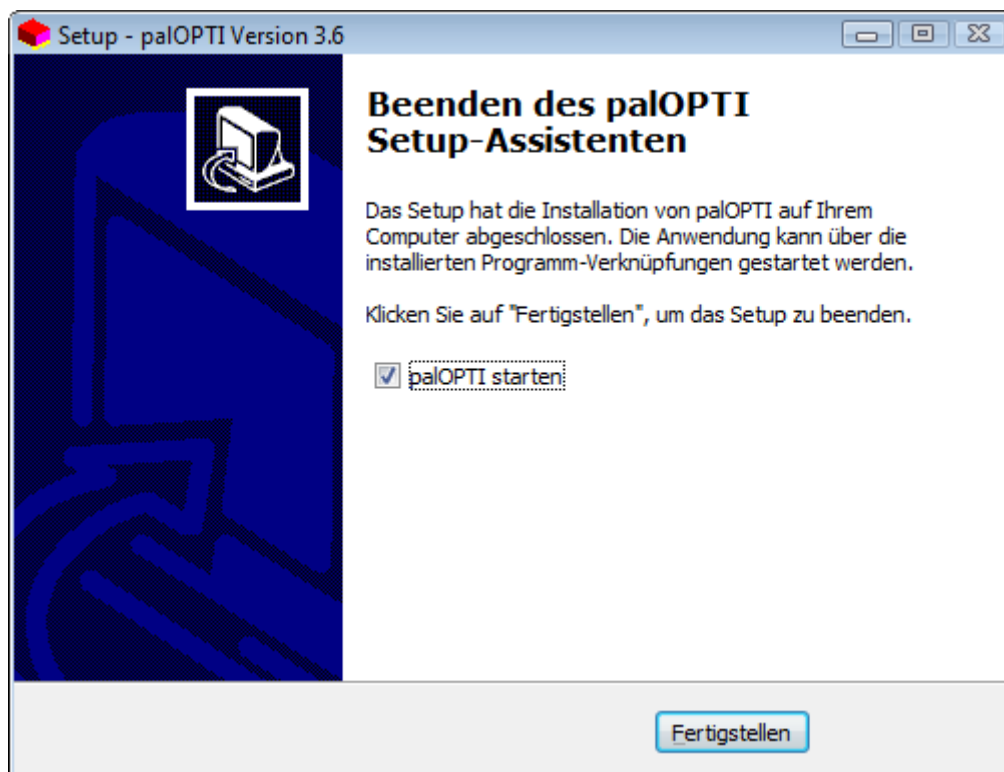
Setup - palOPTI Version 3.6

Beenden des palOPTI Setup-Assistenten

Das Setup hat die Installation von palOPTI auf Ihrem Computer abgeschlossen. Die Anwendung kann über die installierten Programm-Verknüpfungen gestartet werden.

Klicken Sie auf "Fertigstellen", um das Setup zu beenden.

palOPTI starten

Fertigstellen